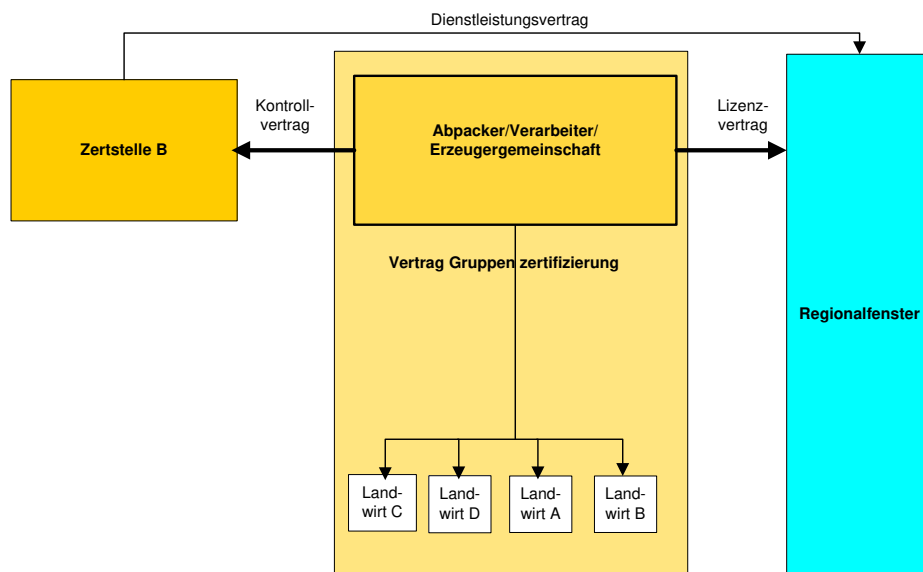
Dienstleistungsvertrag

Zertstelle B

Kontrollvertrag

Abpacker/Verarbeiter/ Erzeugergemeinschaft

Lizenzvertrag

Regionalfenster

Vertrag Gruppen zertifizierung

Landwirt C

Landwirt D

Landwirt A

Landwirt B